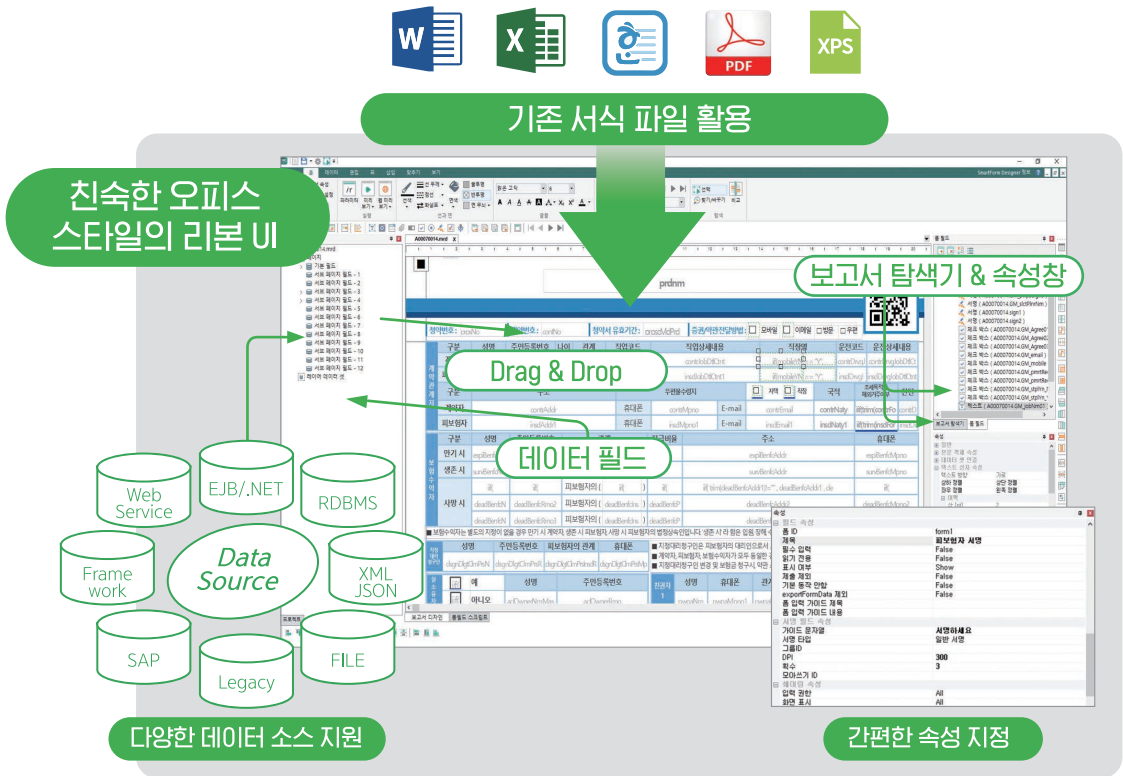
W X PDF XPS

기존 서식 파일 활용

친숙한 오피스 스타일의 리본 UI

보고서 탐색기 & 속성창

Drag & Drop

데이터 필드

Web Service

EJB/.NET

RDBMS

Frame work

Data Source

XML JSON

SAP

Legacy

FILE

다양한 데이터 소스 지원

간편한 속성 지정

prdnm

청약번호:

증권번호:

청약서 유효기간:

구분 성명 주민등록번호 나이 관계 직업코드 직업상세내용

피보험자

구분 성명 관계 주소 휴대폰

만기 시

생존 시

사망 시

속성

폼 ID form1

제목 피보험자 서명

필수 입력 False

읽기 전용 False

표시 여부 Show

제출 제외 False

기본 동작 안함 False

exportFormData 제외 False

폼 입력 가이드 제목

폼 입력 가이드 내용

서명 필드 속성

가이드 문자열 서명하세요

서명 타입 일반 서명

그룹ID

DPI 300

획수 3

모아쓰기 ID

입력 권한 All

화면 표시 All